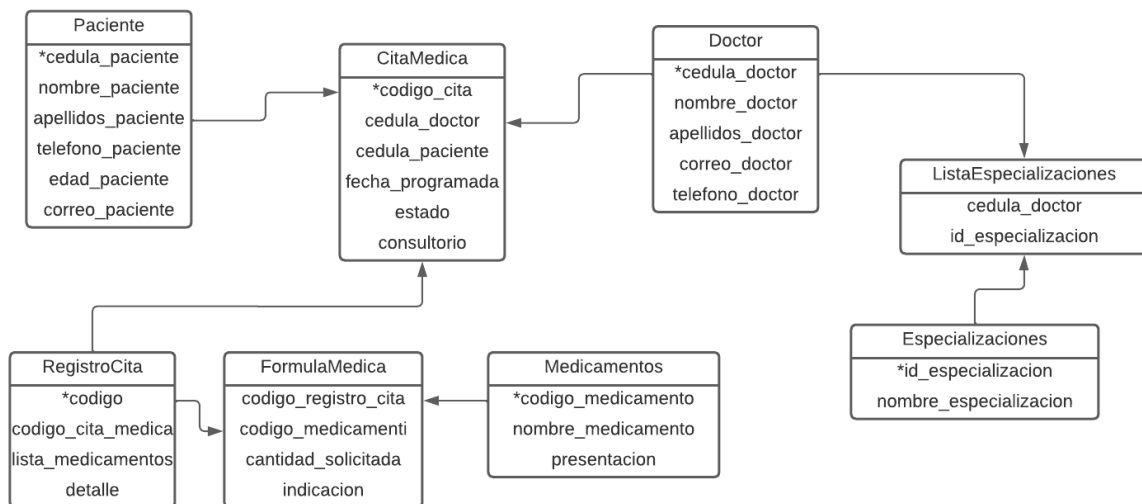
Paciente
*cedula_paciente
nombre_paciente
apellidos_paciente
telefono_paciente
edad_paciente
correo_paciente

CitaMedica
*codigo_cita
cedula_doctor
cedula_paciente
fecha_programada
estado
consultorio

Doctor
*cedula_doctor
nombre_doctor
apellidos_doctor
correo_doctor
telefono_doctor

ListaEspecializaciones
cedula_doctor
id_especializacion

Especializaciones
*id_especializacion
nombre_especializacion

RegistroCita
*codigo
codigo_cita_medica
lista_medicamentos
detalle

FormulaMedica
codigo_registro_cita
codigo_medicamenti
cantidad_solicitada
indicacion

Medicamentos
*codigo_medicamento
nombre_medicamento
presentacion